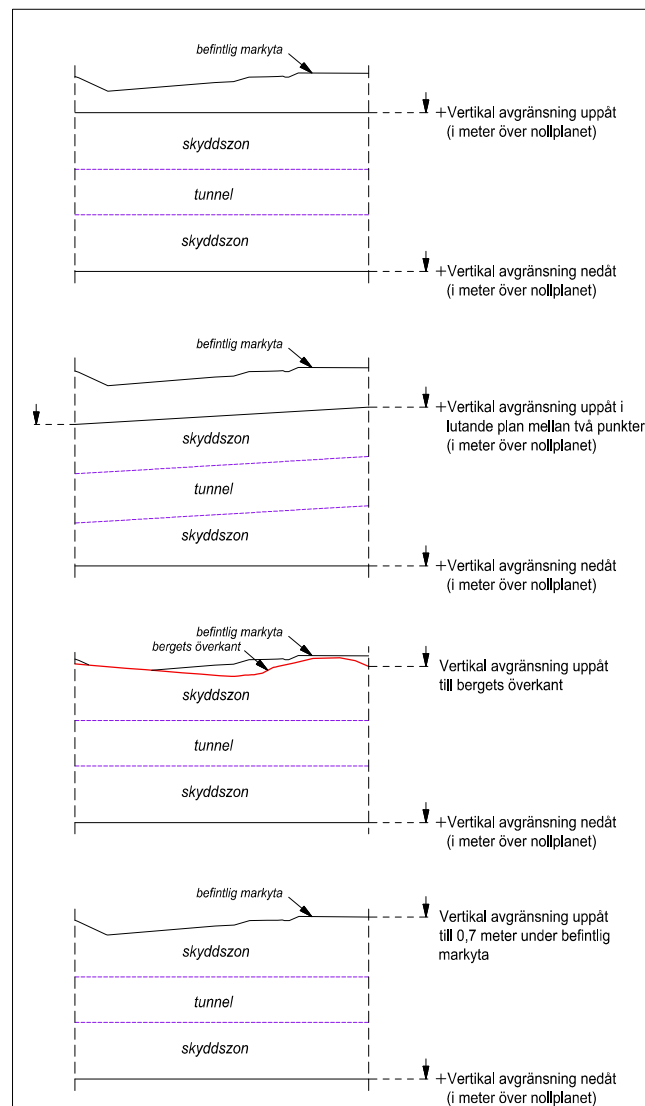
befintlig markyta

+Vertikal avgränsning uppåt (i meter över nollplanet)

skyddszon

tunnel

skyddszon

+Vertikal avgränsning nedåt (i meter över nollplanet)

befintlig markyta

+Vertikal avgränsning uppåt i lutande plan mellan två punkter (i meter över nollplanet)

skyddszon

tunnel

skyddszon

+Vertikal avgränsning nedåt (i meter över nollplanet)

befintlig markyta

bergets överkant

Vertikal avgränsning uppåt till bergets överkant

skyddszon

tunnel

skyddszon

+Vertikal avgränsning nedåt (i meter över nollplanet)

befintlig markyta

Vertikal avgränsning uppåt till 0,7 meter under befintlig markyta

skyddszon

tunnel

skyddszon

+Vertikal avgränsning nedåt (i meter över nollplanet)